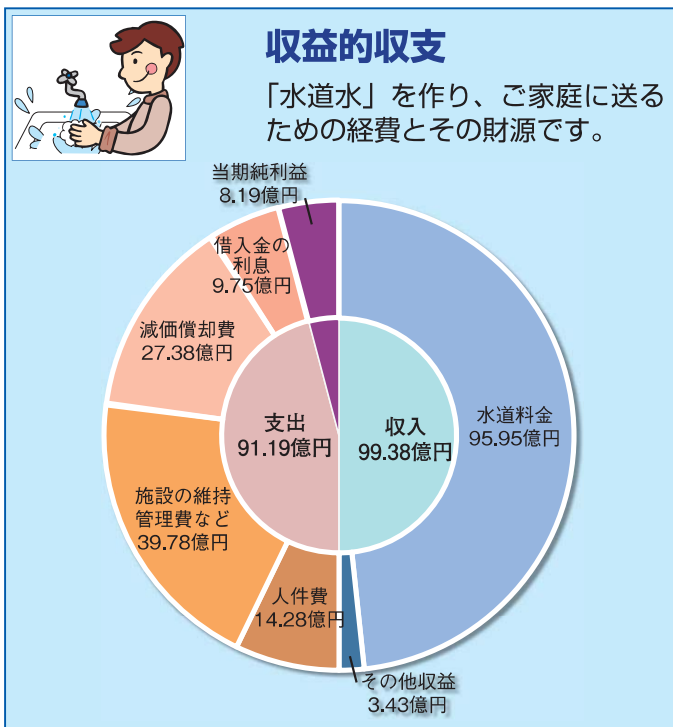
収益的収支

「水道水」を作り、ご家庭に送るための経費とその財源です。

当期純利益
8.19億円

借入金の
利息
9.75億円

減価償却費
27.38億円

支出
91.19億円

収入
99.38億円

水道料金
95.95億円

施設の維持
管理費など
39.78億円

人件費
14.28億円

その他収益
3.43億円